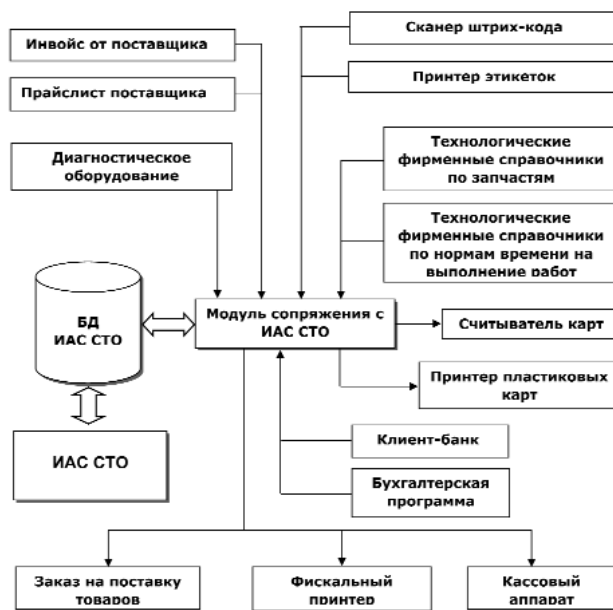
Инвойс от поставщика

Прайслист поставщика

Сканер штрих-кода

Принтер этикеток

Диагностическое оборудование

Технологические фирменные справочники по запчастям

Технологические фирменные справочники по нормам времени на выполнение работ

БД ИАС СТО

Модуль сопряжения с ИАС СТО

Считыватель карт

Принтер пластиковых карт

ИАС СТО

Клиент-банк

Бухгалтерская программа

Заказ на поставку товаров

Фискальный принтер

Кассовый аппарат